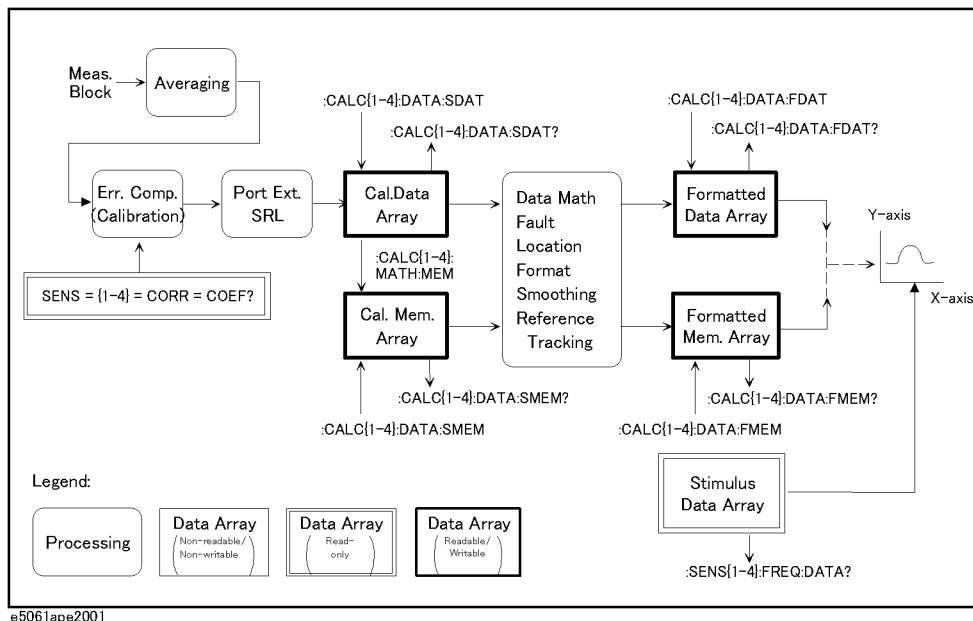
Meas. Block

Averaging

Err. Comp. (Calibration)

SENS = {1-4} = CORR = COEF?

Port Ext. SRL

:CALC{1-4}:DATA:SDAT

:CALC{1-4}:DATA:SDAT?

Cal.Data Array

:CALC{1-4}: MATH:MEM

Cal. Mem. Array

:CALC{1-4}:DATA:SMEM?

:CALC{1-4}:DATA:SMEM

Data Math
Fault
Location
Format
Smoothing
Reference
Tracking

:CALC{1-4}:DATA:FDAT

:CALC{1-4}:DATA:FDAT?

Formatted Data Array

Formatted Mem. Array

:CALC{1-4}:DATA:FMEM?

:CALC{1-4}:DATA:FMEM

Y-axis

X-axis

Stimulus Data Array

:SENS{1-4}:FREQ:DATA?

Legend:

Processing

Data Array (Non-readable/ Non-writable)

Data Array (Read-only)

Data Array (Readable/ Writable)

e5061ape2001